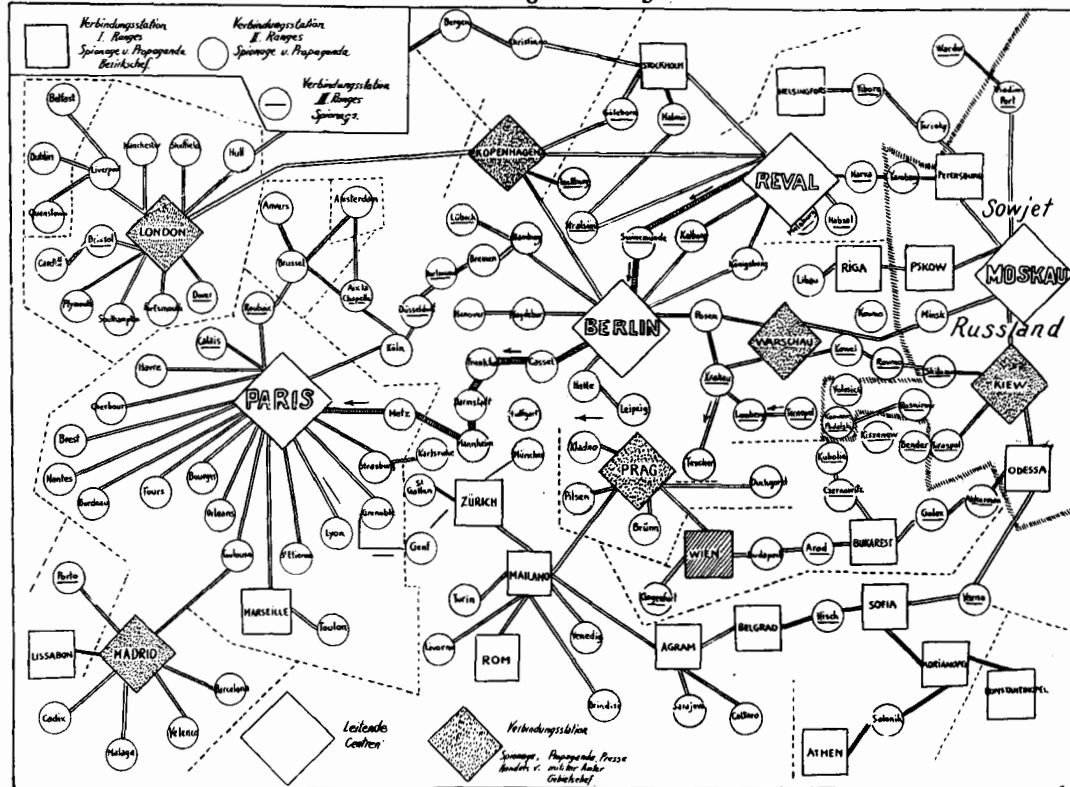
Verbindungsstation I. Ranges Spionage u. Propaganda Bezirkschef

Verbindungsstation II. Ranges Spionage u. Propaganda

Verbindungsstation III. Ranges Spionage

Bergen
Christiania
Stockholm
Göteborg
Malmö
Helsingfors
Viborg
Tversky
Wardoe
Alexandrowsk Port
Petersburg
Narva
Jamburg
Hapsal
Reval
Sowjet
Moskau
Russland
Kopenhagen
Helsingör
Stralsund
Swinemünde
Kolberg
Königsberg
Libau
Riga
Pskow
Kowno
Minsk
Belfast
Dublin
Liverpool
Manchester
Sheffield
Hull
Queenstown
Bristol
Cardiff
London
Plymouth
Southampton
Portsmouth
Dover
Anvers
Amsterdam
Brussel
Aix la Chapelle
Düsseldorf
Dortmund
Bremen
Lübeck
Hamburg
Hannover
Magdeburg
Berlin
Posen
Warschau
Kowel
Rowno
Shitomir
Kiew
Roubaix
Calais
Köln
Havre
Paris
Frankfurt
Cassel
Halle
Leipzig
Krakau
Lemberg
Tarnopol
Volotchisk
Kamenez Podolsk
Proskurow
Kischenew
Bender
Tiraspol
Odessa
Cherbourg
Brest
Nantes
Bordeaux
Tours
Bourges
Orleans
Metz
Darmstadt
Stuttgart
Mannheim
Karlsruhe
Strassburg
München
Kladno
Prag
Teschen
Oderberg
Czernowitz
Kuboten
Pilsen
Brünn
St. Gallen
Zürich
Genf
Grenoble
Lyon
St. Etienne
Toulouse
Marseille
Toulon
Wien
Budapest
Arad
Bukarest
Galatz
Akkerman
Klagenfurt
Mailand
Turin
Livorno
Rom
Venedig
Brindisi
Agram
Sarajevo
Cattaro
Belgrad
Nisch
Sofia
Varna
Adrianopel
Konstantinopel
Saloniki
Athen
Porto
Lissabon
Madrid
Barcelona
Cadix
Malaga
Valencia

Leitende Centren

Verbindungsstation Spionage, Propaganda Presse Handels u. militar Ankur Gebietchef